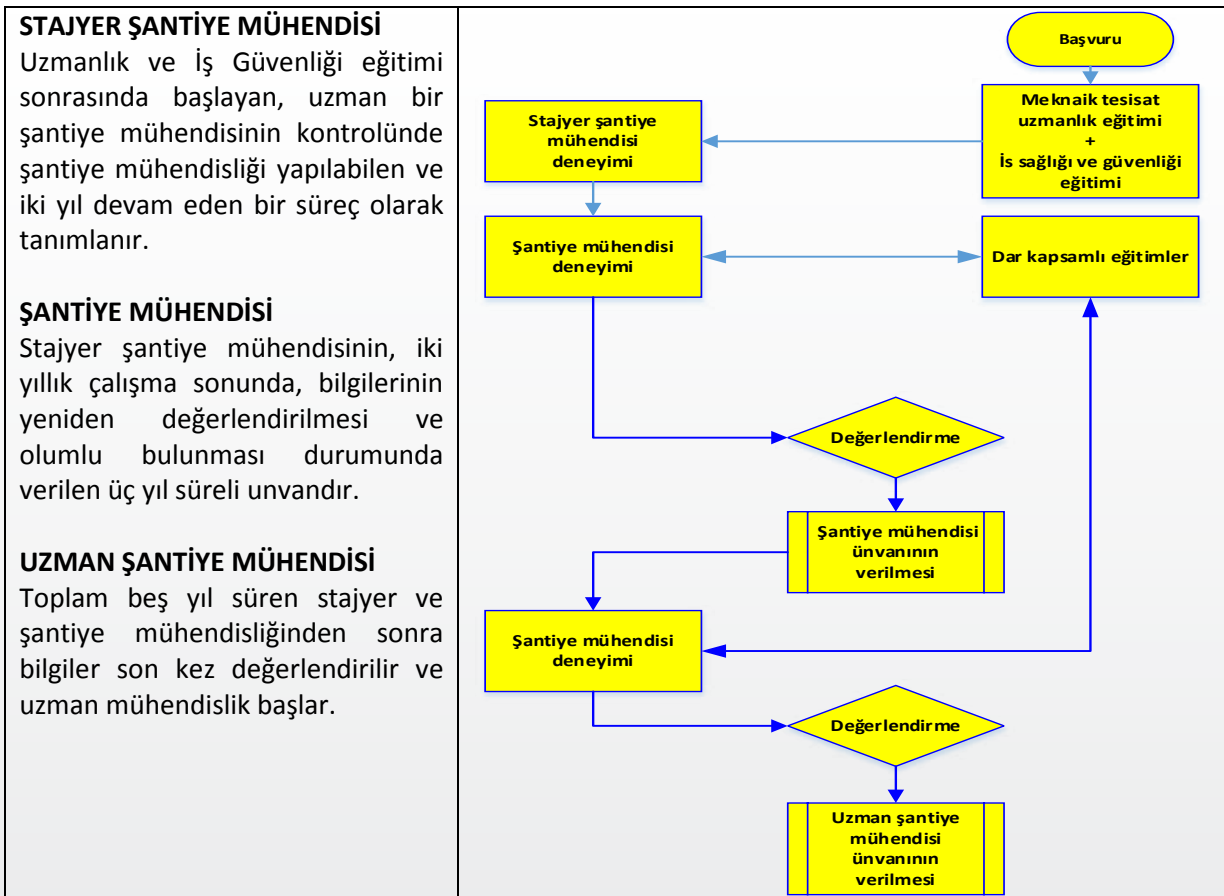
STAJYER ŞANTİYE MÜHENDİSİ
Uzmanlık ve İş Güvenliği eğitimi sonrasında başlayan, uzman bir şantiye mühendisinin kontrolünde şantiye mühendisliği yapılabilen ve iki yıl devam eden bir süreç olarak tanımlanır.

ŞANTİYE MÜHENDİSİ
Stajyer şantiye mühendisinin, iki yıllık çalışma sonunda, bilgilerinin yeniden değerlendirilmesi ve olumlu bulunması durumunda verilen üç yıl süreli unvandır.

UZMAN ŞANTİYE MÜHENDİSİ
Toplam beş yıl süren stajyer ve şantiye mühendisliğinden sonra bilgiler son kez değerlendirilir ve uzman mühendislik başlar.

Başvuru

Meknaik tesisat uzmanlık eğitimi + İs sağlığı ve güvenliği eğitimi

Stajyer şantiye mühendisi deneyimi

Şantiye mühendisi deneyimi

Dar kapsamlı eğitimler

Değerlendirme

Şantiye mühendisi ünvanının verilmesi

Şantiye mühendisi deneyimi

Değerlendirme

Uzman şantiye mühendisi ünvanının verilmesi